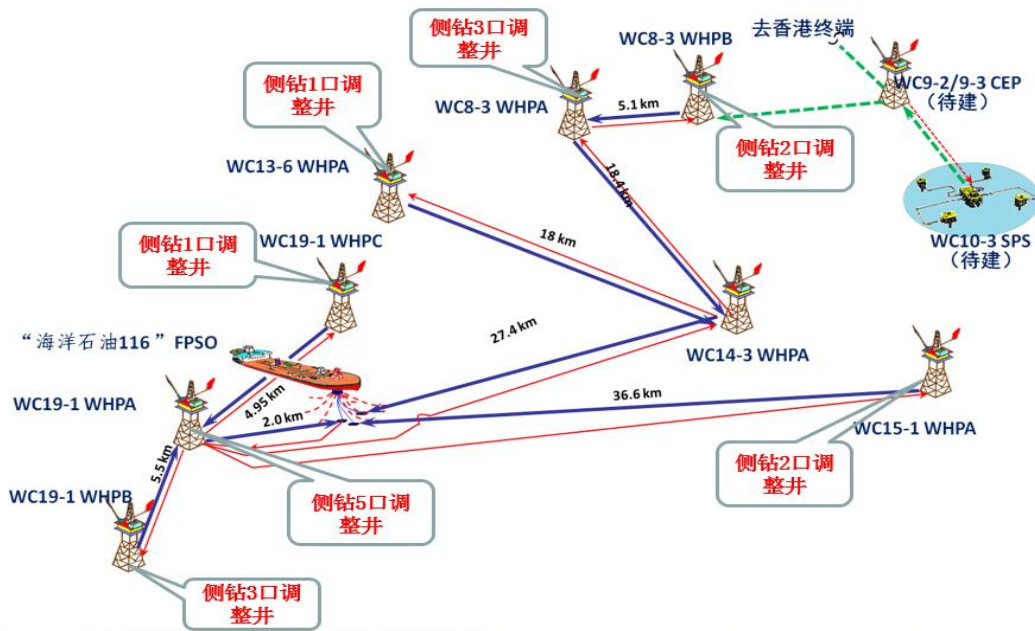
侧钻3口调整井

WC8-3 WHPB

去香港终端

WC9-2/9-3 CEP
（待建）

侧钻1口调整井

WC8-3 WHPA

5.1 km

侧钻2口调整井

WC13-6 WHPA

18.4 km

WC10-3 SPS
（待建）

18 km

侧钻1口调整井

WC19-1 WHPC

“海洋石油116”FPSO

27.4 km

WC14-3 WHPA

WC19-1 WHPA

4.95 km

2.0 km

36.6 km

WC15-1 WHPA

5.5 km

侧钻2口调整井

WC19-1 WHPB

侧钻5口调整井

侧钻3口调整井